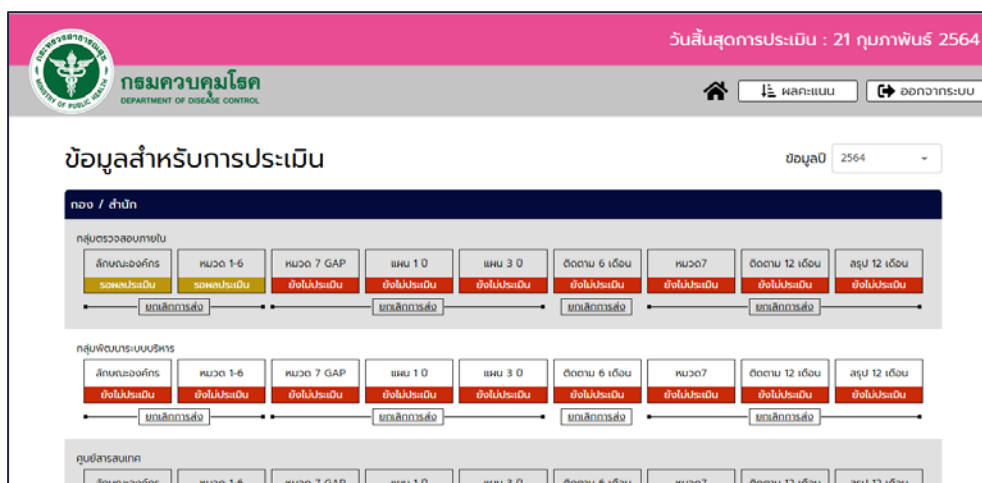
วันสิ้นสุดการประเมิน : 21 กุมภาพันธ์ 2564

กรมควบคุมโรค
DEPARTMENT OF DISEASE CONTROL
MINISTRY OF PUBLIC HEALTH

ผลคะแนน ออกจากระบบ

ข้อมูลสำหรับการประเมิน

ข้อมูลปี 2564

กอง / สำนัก

กลุ่มตรวจสอบภายใน

| ลักษณะองค์กร | หมวด 1-6 | หมวด 7 GAP | แผน 1 0 | แผน 3 0 | ติดตาม 6 เดือน | หมวด7 | ติดตาม 12 เดือน | สรุป 12 เดือน |
|---|---|---|---|---|---|---|---|---|
| รอผลประเมิน | รอผลประเมิน | ยังไม่ประเมิน | ยังไม่ประเมิน | ยังไม่ประเมิน | ยังไม่ประเมิน | ยังไม่ประเมิน | ยังไม่ประเมิน | ยังไม่ประเมิน |

ยกเลิกการส่ง ยกเลิกการส่ง ยกเลิกการส่ง ยกเลิกการส่ง

กลุ่มพัฒนาระบบบริหาร

| ลักษณะองค์กร | หมวด 1-6 | หมวด 7 GAP | แผน 1 0 | แผน 3 0 | ติดตาม 6 เดือน | หมวด7 | ติดตาม 12 เดือน | สรุป 12 เดือน |
|---|---|---|---|---|---|---|---|---|
| ยังไม่ประเมิน | ยังไม่ประเมิน | ยังไม่ประเมิน | ยังไม่ประเมิน | ยังไม่ประเมิน | ยังไม่ประเมิน | ยังไม่ประเมิน | ยังไม่ประเมิน | ยังไม่ประเมิน |

ยกเลิกการส่ง ยกเลิกการส่ง ยกเลิกการส่ง ยกเลิกการส่ง

ศูนย์สารสนเทศ

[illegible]